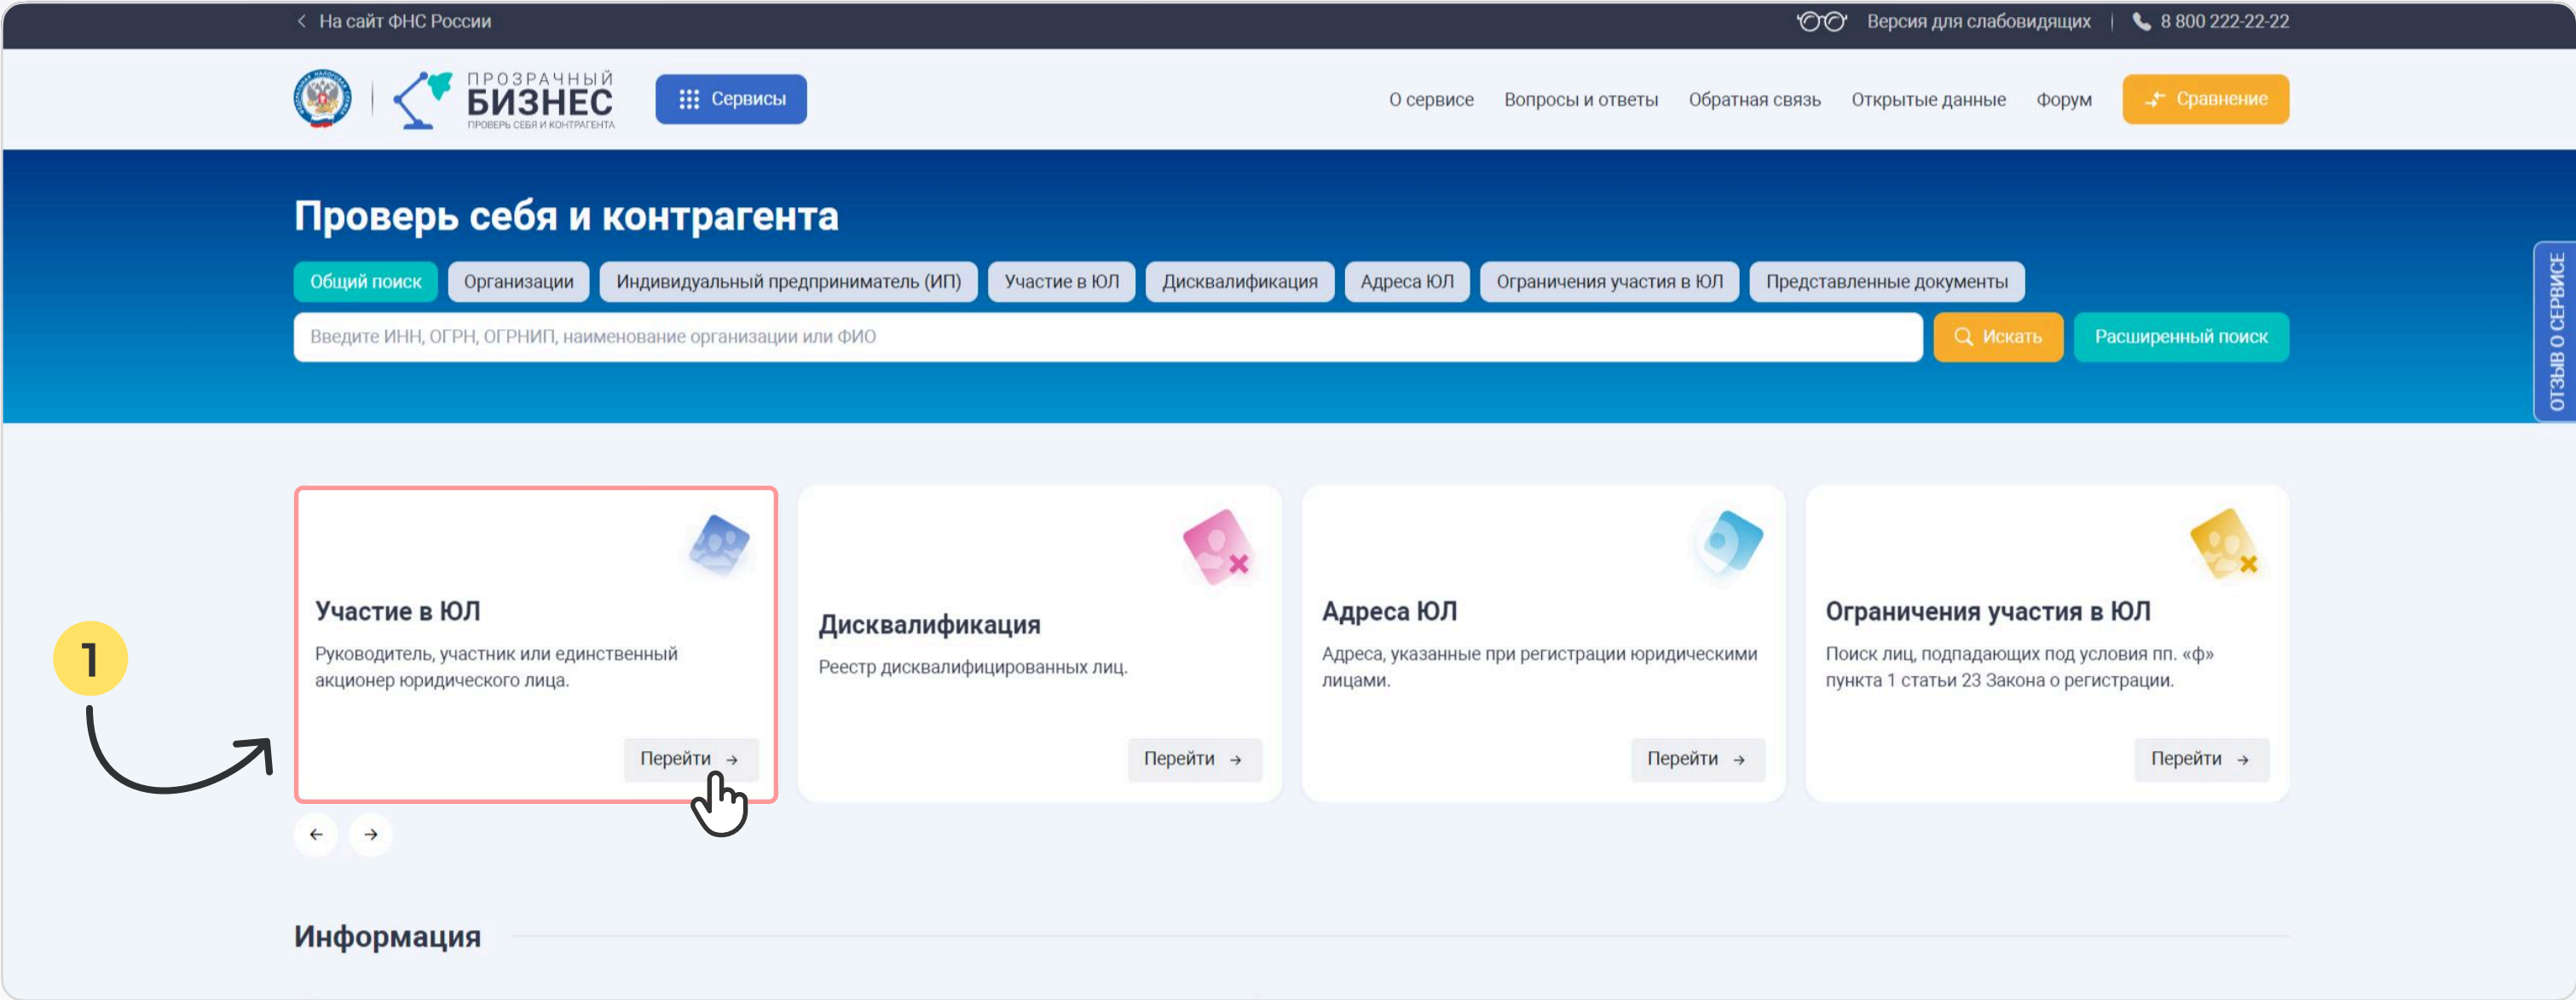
< На сайт ФНС России

Версия для слабовидящих | 8 800 222-22-22

ПРОЗРАЧНЫЙ БИЗНЕС ПРОВЕРЬ СЕБЯ И КОНТРАГЕНТА

Сервисы

О сервисе Вопросы и ответы Обратная связь Открытые данные Форум Сравнение

Проверь себя и контрагента

Общий поиск Организации Индивидуальный предприниматель (ИП) Участие в ЮЛ Дисквалификация Адреса ЮЛ Ограничения участия в ЮЛ Представленные документы

Введите ИНН, ОГРН, ОГРНИП, наименование организации или ФИО

Искать Расширенный поиск

ОТЗЫВ О СЕРВИСЕ

1

Участие в ЮЛ
Руководитель, участник или единственный акционер юридического лица.
Перейти →

Дисквалификация
Реестр дисквалифицированных лиц.
Перейти →

Адреса ЮЛ
Адреса, указанные при регистрации юридическими лицами.
Перейти →

Ограничения участия в ЮЛ
Поиск лиц, подпадающих под условия пп. «ф» пункта 1 статьи 23 Закона о регистрации.
Перейти →

← →

Информация